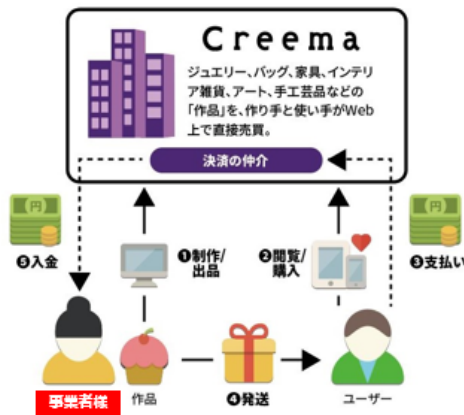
Creema

ジュエリー、バッグ、家具、インテリア雑貨、アート、手工芸品などの「作品」を、作り手と使い手がWeb上で直接売買。

決済の仲介

円

❺入金

❶制作/出品

❷閲覧/購入

円

❸支払い

事業者様

作品

❹発送

ユーザー